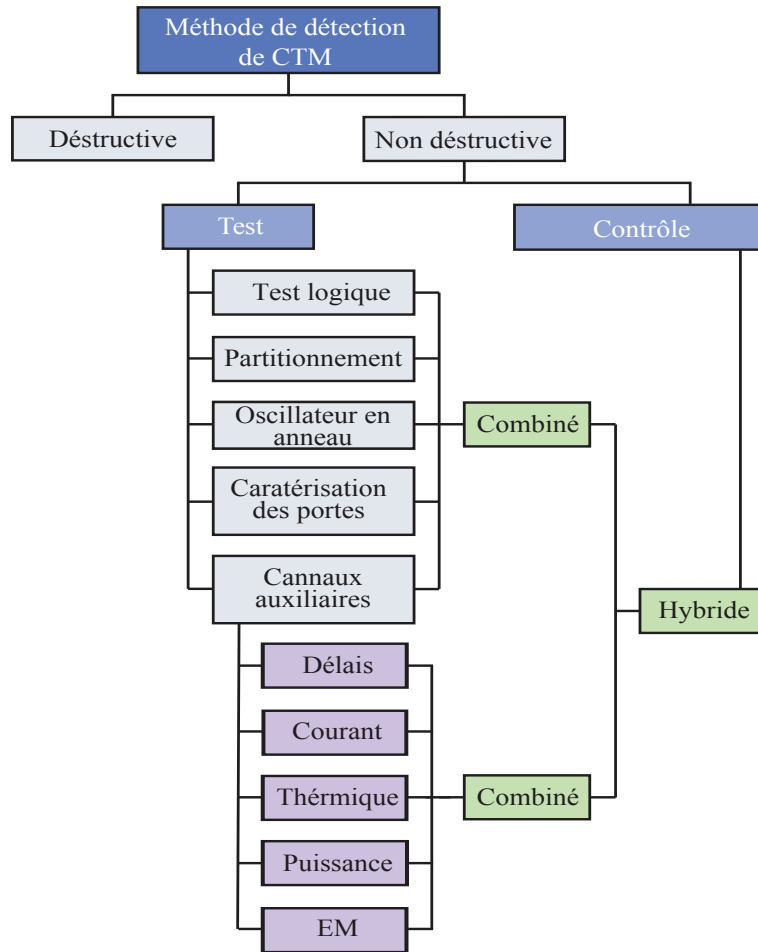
Méthode de détection de CTM

Déstructive

Non déstructive

Test

Contrôle

Test logique

Partitionnement

Oscillateur en anneau

Combiné

Caratérisation des portes

Cannaux auxiliaires

Hybride

Délais

Courant

Thérmique

Combiné

Puissance

EM